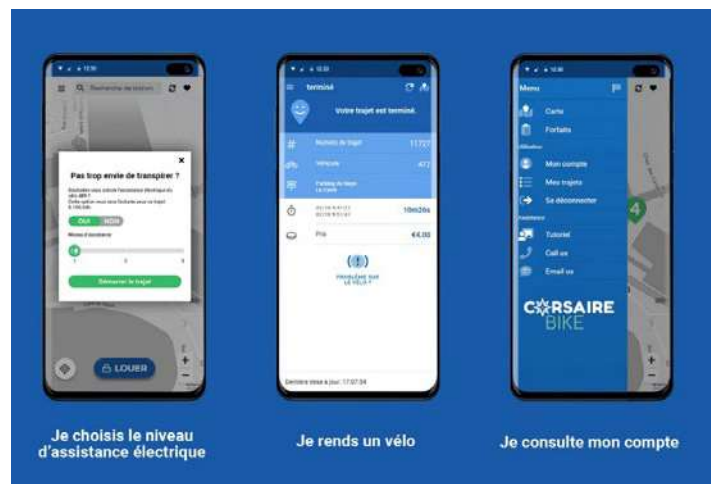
Pas trop envie de transpirer ?

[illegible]

OUI NON

Niveau d'assistance

1 2 3

Démarrer le trajet

LOUER

terminé

Votre trajet est terminé.

Numéro de trajet 11727

Véhicule 472

Parking de fin de trajet

10m26s

Prix €4.00

PROBLÈME SUR LE VÉLO ?

Dernière mise à jour : 17:07:34

Menu

Carte

Forfaits

Mon compte

Mes trajets

Se déconnecter

Tutoriel

Call us

Email us

CORSAIRE BIKE

Je choisis le niveau d'assistance électrique

Je rends un vélo

Je consulte mon compte